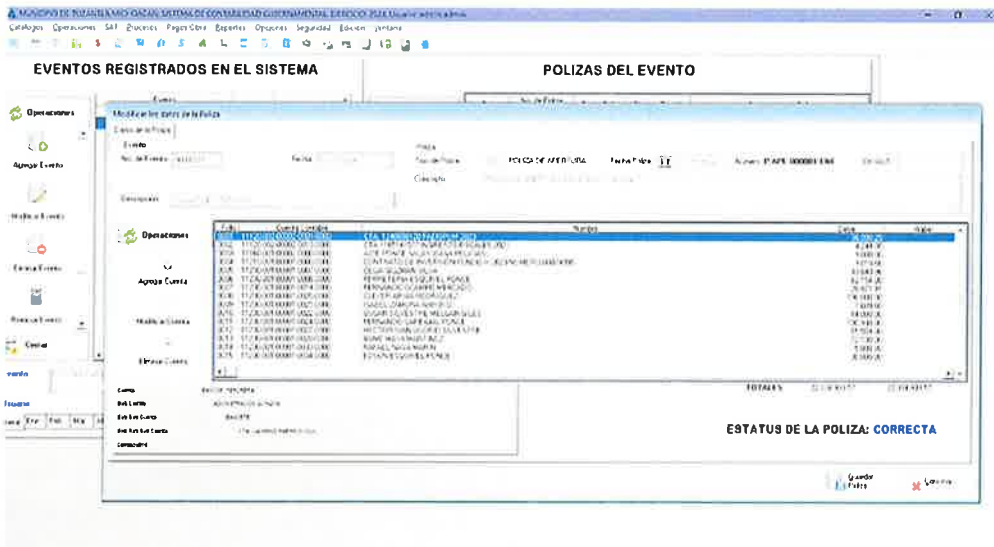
MUNICIPIO DE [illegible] SISTEMA DE CONTABILIDAD GUBERNAMENTAL EJERCICIO 2024 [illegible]

Catálogos Operaciones SAF Procesos Pagos/Cobros Reportes Opciones Seguridad Edición Ventana

EVENTOS REGISTRADOS EN EL SISTEMA

POLIZAS DEL EVENTO

Operaciones

Agregar Evento

Modificar Evento

Eliminar Evento

Eliminar Evento

Cerrar

Modificar los datos de la Poliza

Datos de la Poliza

Evento

No. de Evento

Fecha

Poliza

Tipo de Poliza

POLIZA DE APERTURA

Fecha Poliza

Número

P-APE-000001-ENE

Concepto

Descripción

Operaciones

Agregar Cuenta

Modificar Cuenta

Eliminar Cuenta

| Folio | Cuenta Contable | Nombre | Debe | Haber |
|---|---|---|---|---|
| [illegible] | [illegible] | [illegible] | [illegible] | |

Cuenta

Sub Cuenta

Sub Sub Cuenta

Sub Sub Sub Cuenta

Comentario

TOTALES

ESTATUS DE LA POLIZA: CORRECTA

Guardar Poliza

Cancelar